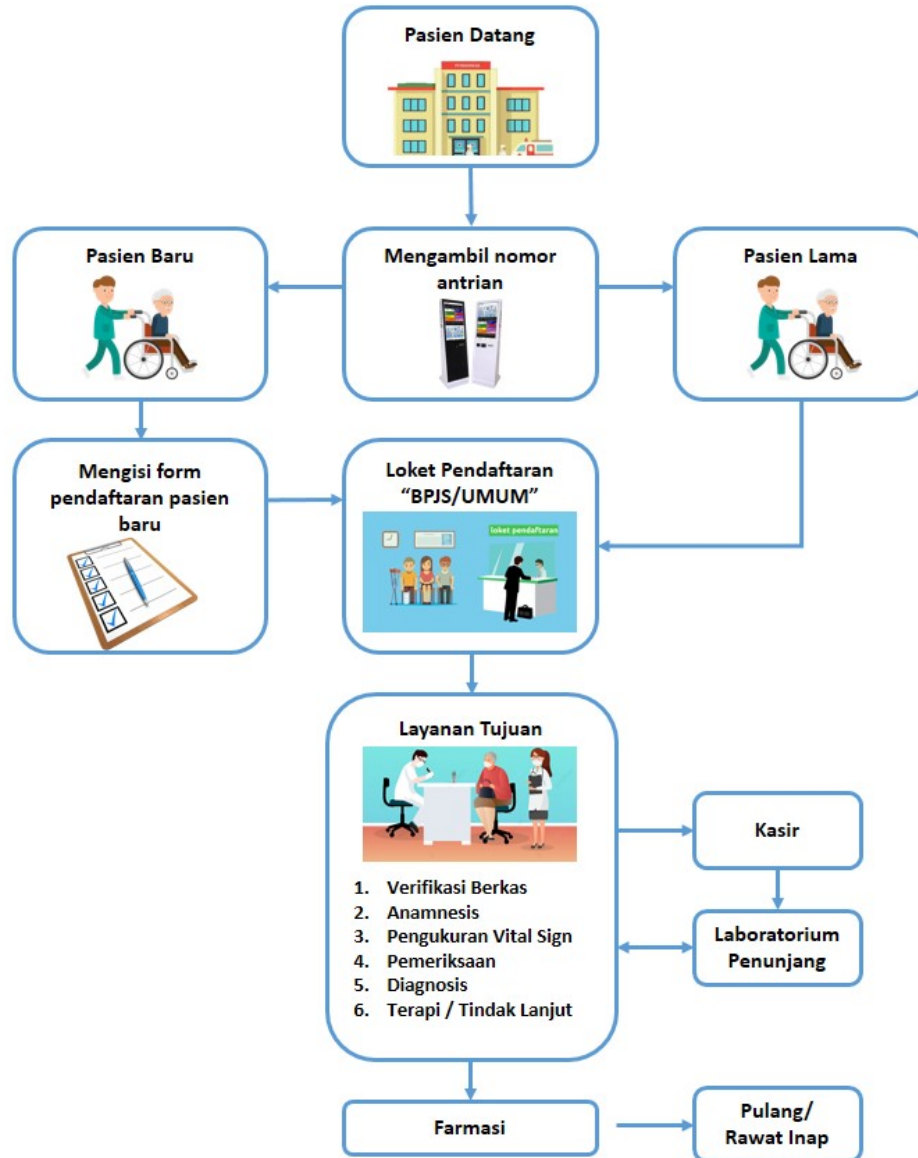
Pasien Datang

Pasien Baru

Mengambil nomor antrian

Pasien Lama

Mengisi form pendaftaran pasien baru

Loket Pendaftaran "BPJS/UMUM"

loket pendaftaran

Layanan Tujuan

1. Verifikasi Berkas
2. Anamnesis
3. Pengukuran Vital Sign
4. Pemeriksaan
5. Diagnosis
6. Terapi / Tindak Lanjut

Kasir

Laboratorium Penunjang

Farmasi

Pulang/ Rawat Inap